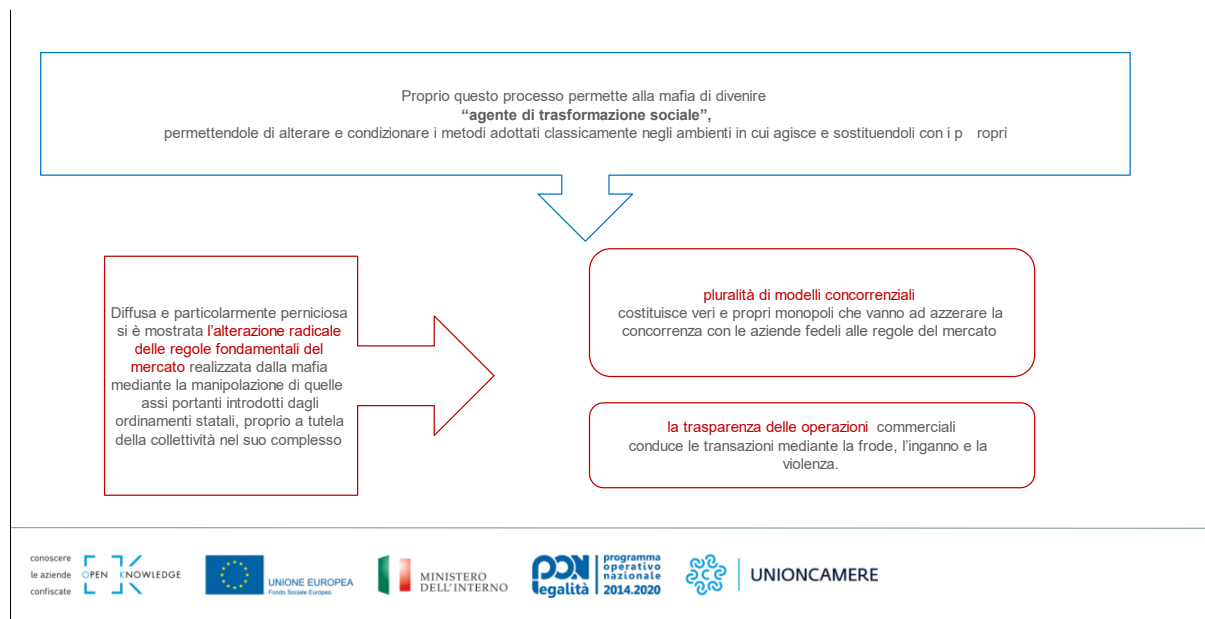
Proprio questo processo permette alla mafia di divenire
**“agente di trasformazione sociale”,**
permettendole di alterare e condizionare i metodi adottati classicamente negli ambienti in cui agisce e sostituendoli con i p ropri

Diffusa e particolarmente perniciosa si è mostrata l'alterazione radicale delle regole fondamentali del mercato realizzata dalla mafia mediante la manipolazione di quelle assi portanti introdotti dagli ordinamenti statali, proprio a tutela della collettività nel suo complesso

pluralità di modelli concorrenziali
costituisce veri e propri monopoli che vanno ad azzerare la concorrenza con le aziende fedeli alle regole del mercato

la trasparenza delle operazioni commerciali
conduce le transazioni mediante la frode, l'inganno e la violenza.

conoscere le aziende confiscate OPEN KNOWLEDGE

UNIONE EUROPEA
Fondo Sociale Europeo

MINISTERO DELL'INTERNO

PON legalità programma operativo nazionale 2014.2020

UNIONCAMERE